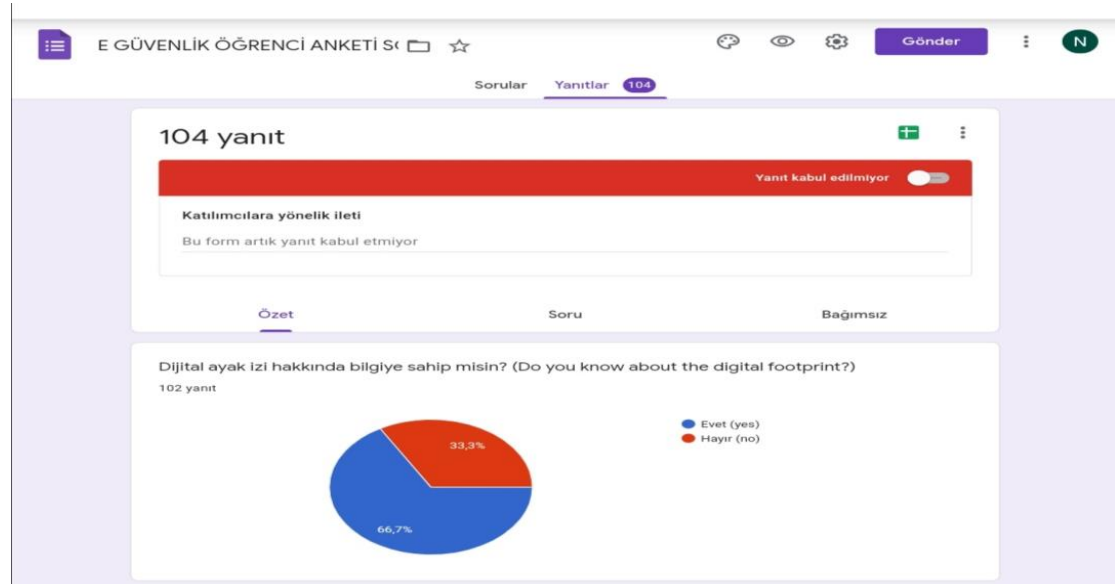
E GÜVENLİK ÖĞRENCİ ANKETİ S(

Gönder

N

Sorular Yanıtlar 104

104 yanıt

Yanıt kabul edilmiyor

Katılımcılara yönelik ileti

Bu form artık yanıt kabul etmiyor

Özet Soru Bağımsız

Dijital ayak izi hakkında bilgiye sahip misin? (Do you know about the digital footprint?)

102 yanıt

33,3%

66,7%

Evet (yes)
Hayır (no)